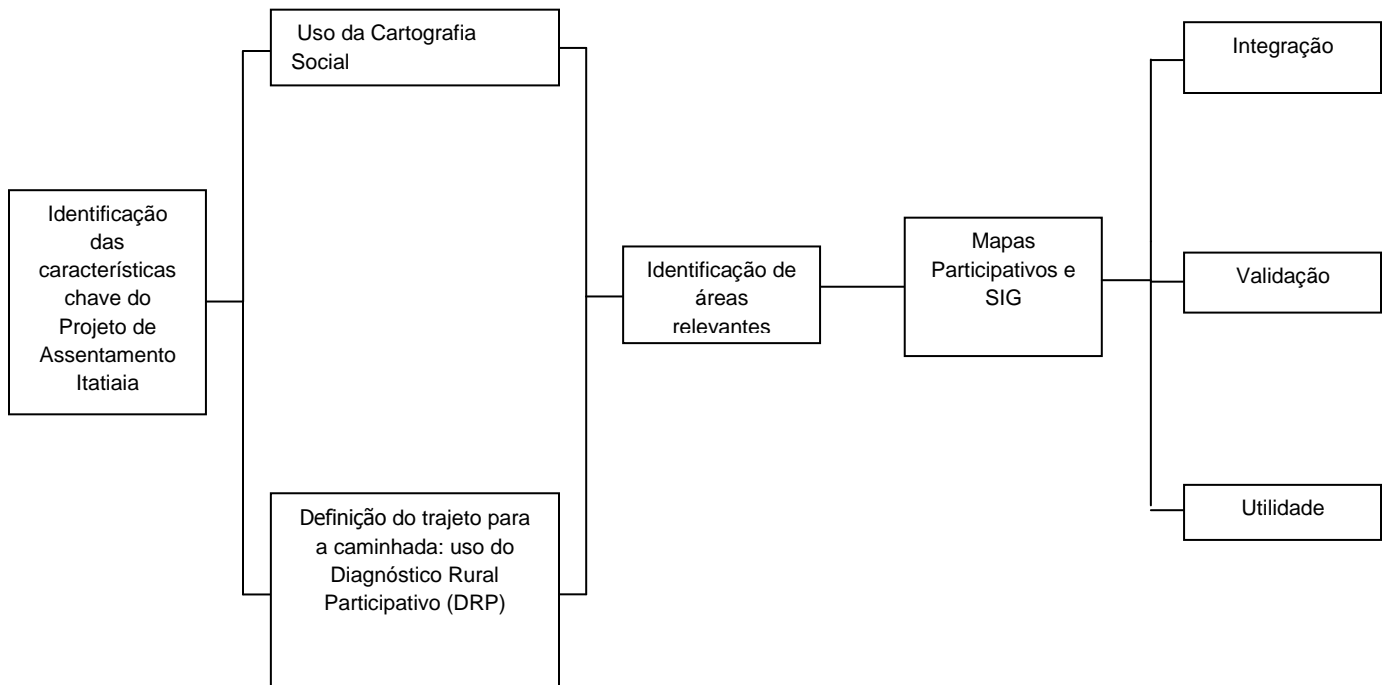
Identificação das características chave do Projeto de Assentamento Itatiaia

Uso da Cartografia Social

Definição do trajeto para a caminhada: uso do Diagnóstico Rural Participativo (DRP)

Identificação de áreas relevantes

Mapas Participativos e SIG

Integração

Validação

Utilidade